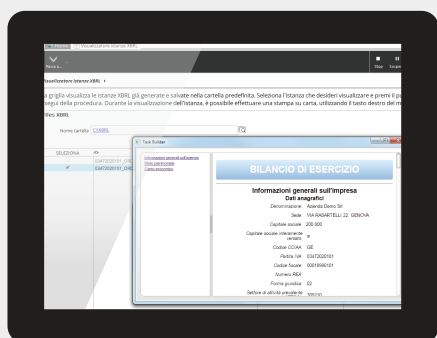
Visualizzazione istanze XBRL

Visualizzazione istanze XBRL

a griglia visualizza le istanze XBRL già generate e salvate nella cartella predefinita. Seleziona l'istanza che desideri visualizzare e premi il p
begul della procedura. Durante la visualizzazione dell'istanza, è possibile effettuare una stampa su carta, utilizzando il tasto destro del m

files XBRL

Nome cartella C:\XBRL

SELEZIONA

03472020101_0

03472020101_0

Task Builder

Informazioni generali sull'impresa
Stato patrimoniale
Conto economico

BILANCIO DI ESERCIZIO

Informazioni generali sull'impresa
Dati anagrafici

| | |
|---|---|
| Denominazione | Azienda Demo Srl |
| Sede | VIA RABARTELLI 22, GENOVA |
| Capitale sociale | 200.000 |
| Capitale sociale interamente versato | si |
| Codice CCIAA | GE |
| Partita IVA | 03472020101 |
| Codice fiscale | 00018660101 |
| Numero REA | |
| Forma giuridica | 02 |
| Settore di attività prevalente | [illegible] |